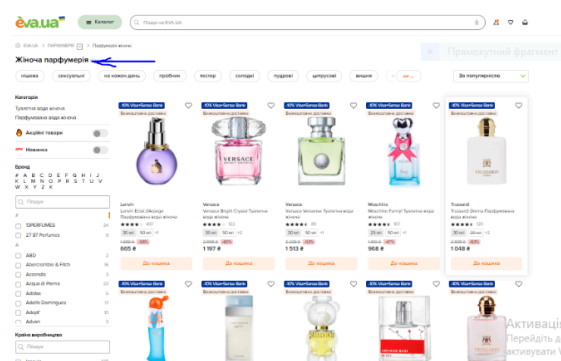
eva.ua Каталог Пошук на EVA.UA

EVA.UA > ПАРФУМЕРІЯ > Парфумерія жіноча

Прямокутний фрагмент

Жіноча парфумерія

нішева | сексуальні | на кожен день | пробник | тестер | солодкі | пудрові | цитрусові | вишня

За популярністю

Категорія
Туалетна вода жіноча
Парфумована вода жіноча

Акційні товари
Новинка

Бренд
A B C D E F G H I J K L M N O P Q R S T U V W X Y Z

Пошук
10PERFUMES
27 87 Perfumes
A
A&D
Abercrombie & Fitch
Accendis
Acqua di Parma
Adidas
Adolfo Dominguez
Adopt
Advan

Країна виробництва
Пошук

Lanvin
Lanvin Eclat d'Arpege Парфумована вода жіноча
665 ₴
До кошика

Versace
Versace Bright Crystal Туалетна вода жіноча
1 197 ₴
До кошика

Versace
Versace Versense Туалетна вода жіноча
1 513 ₴
До кошика

Moschino
Moschino Funny! Туалетна вода жіноча
968 ₴
До кошика

Trussardi
Trussardi Donna Парфумована вода жіноча
1 048 ₴
До кошика

Активація
Перейдіть д